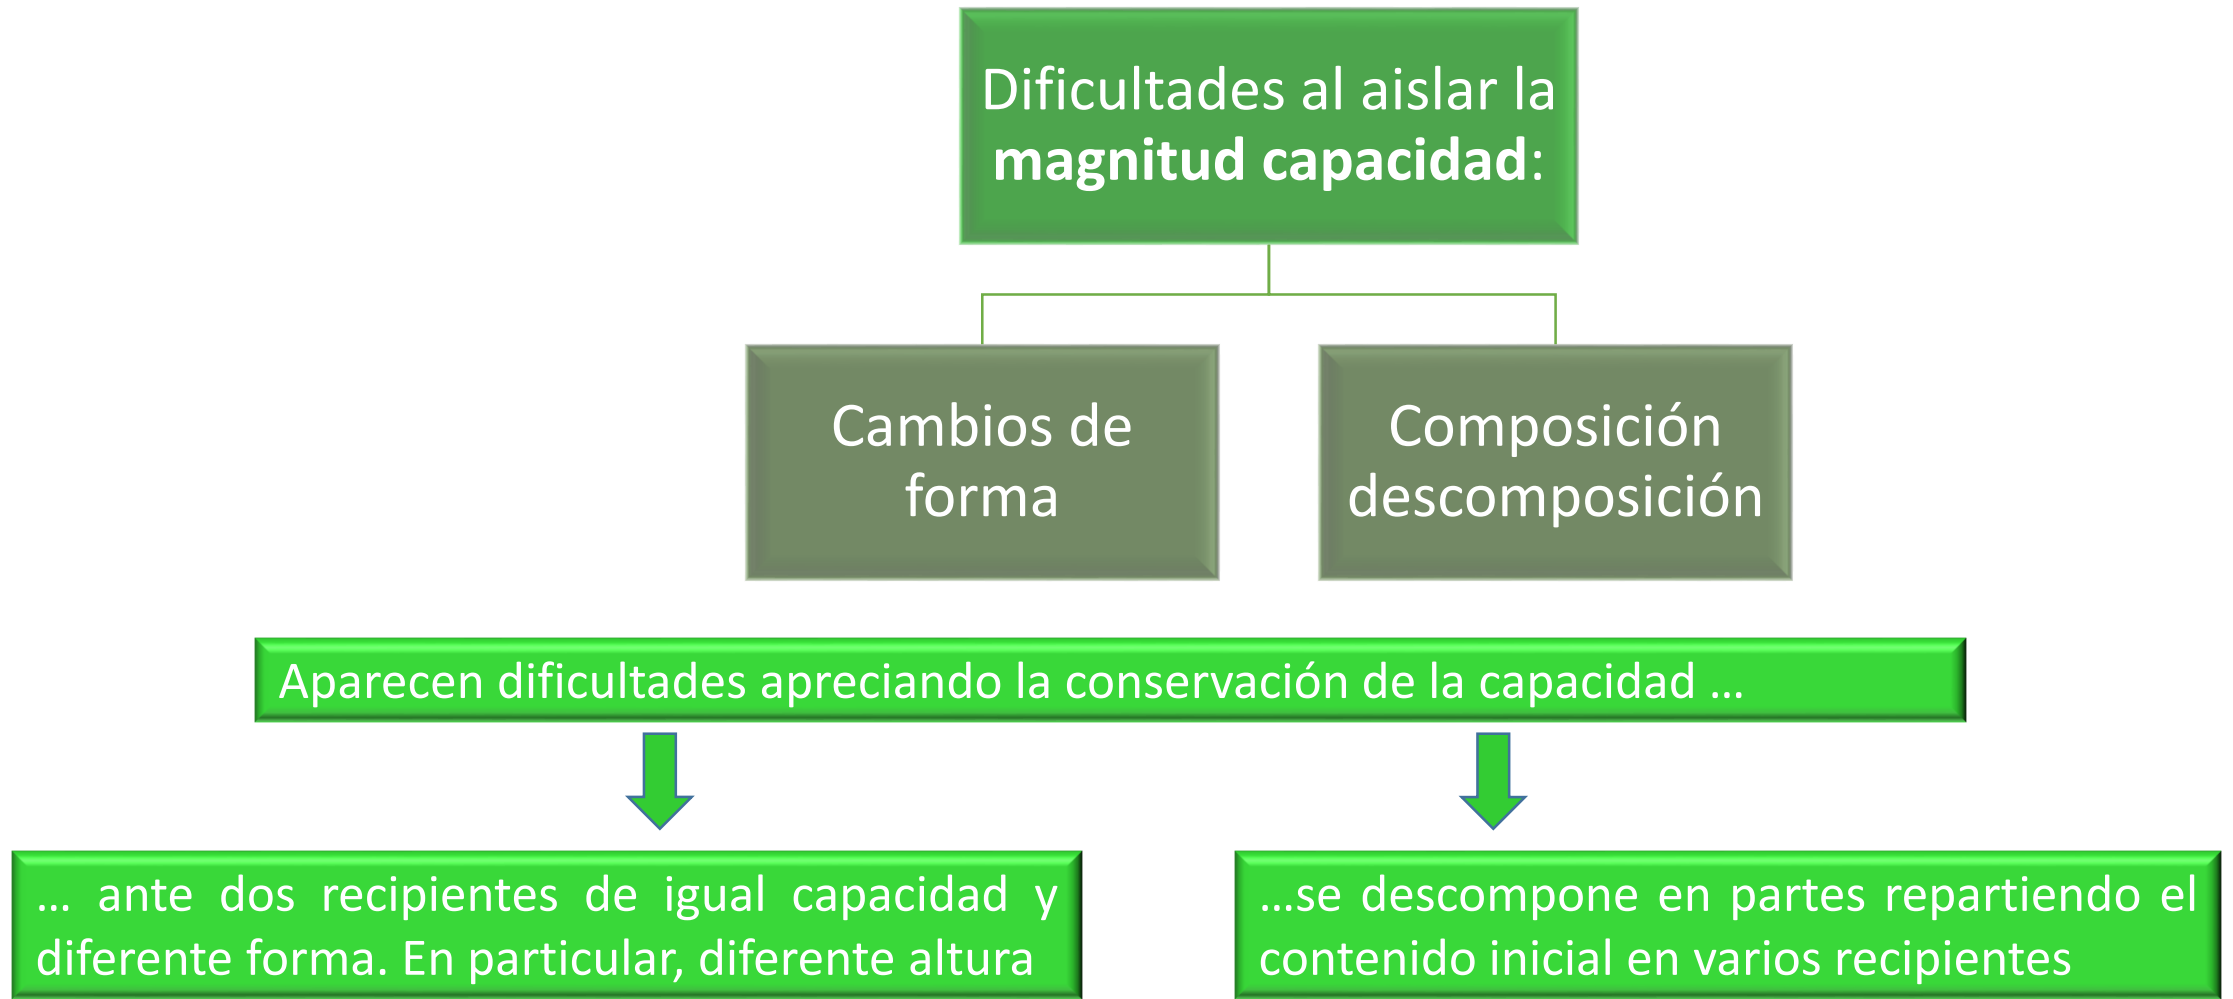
Dificultades al aislar la **magnitud capacidad**:

Cambios de forma

Composición descomposición

Aparecen dificultades apreciando la conservación de la capacidad …

… ante dos recipientes de igual capacidad y diferente forma. En particular, diferente altura

…se descompone en partes repartiendo el contenido inicial en varios recipientes